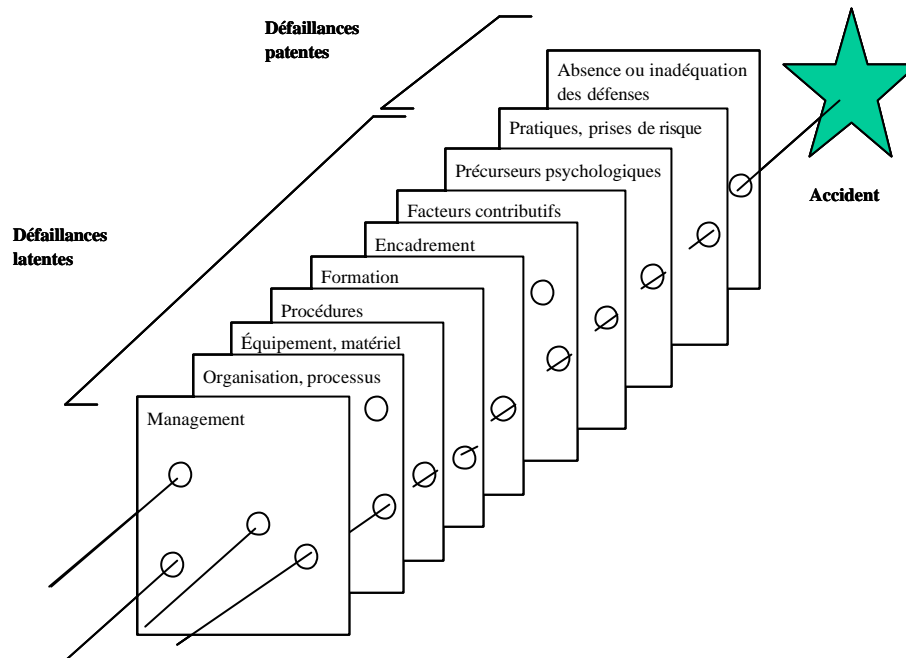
Défaillances patentes

Absence ou inadéquation des défenses

Pratiques, prises de risque

Précurseurs psychologiques

Facteurs contributifs

Encadrement

Formation

Procédures

Équipement, matériel

Organisation, processus

Management

Accident

Défaillances latentes